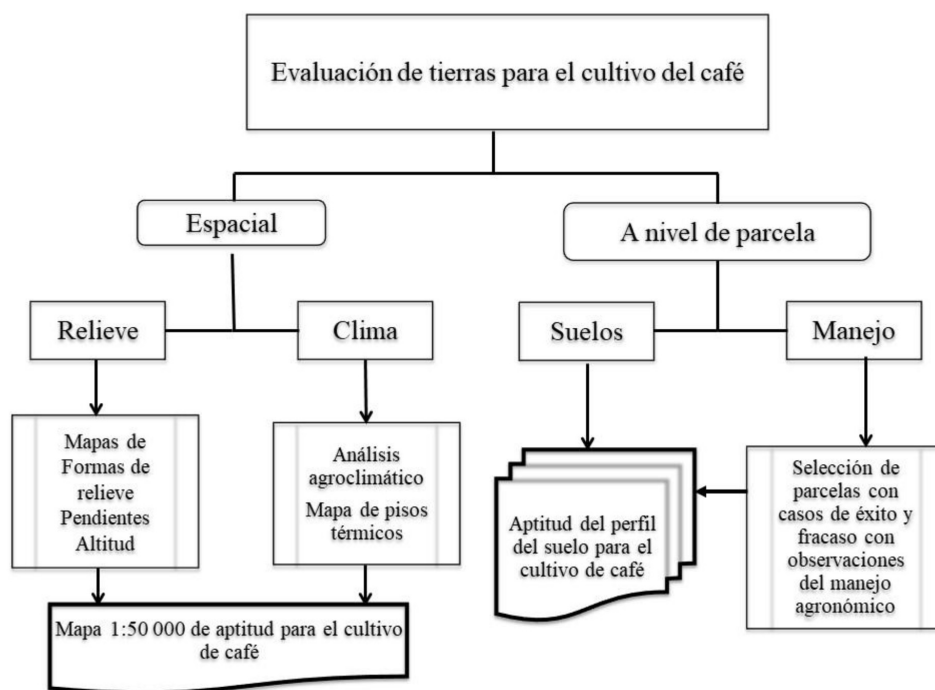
Evaluación de tierras para el cultivo del café

Espacial

A nivel de parcela

Relieve

Clima

Suelos

Manejo

Mapas de Formas de relieve Pendientes Altitud

Análisis agroclimático

Mapa de pisos térmicos

Aptitud del perfil del suelo para el cultivo de café

Selección de parcelas con casos de éxito y fracaso con observaciones del manejo agronómico

Mapa 1:50 000 de aptitud para el cultivo de café